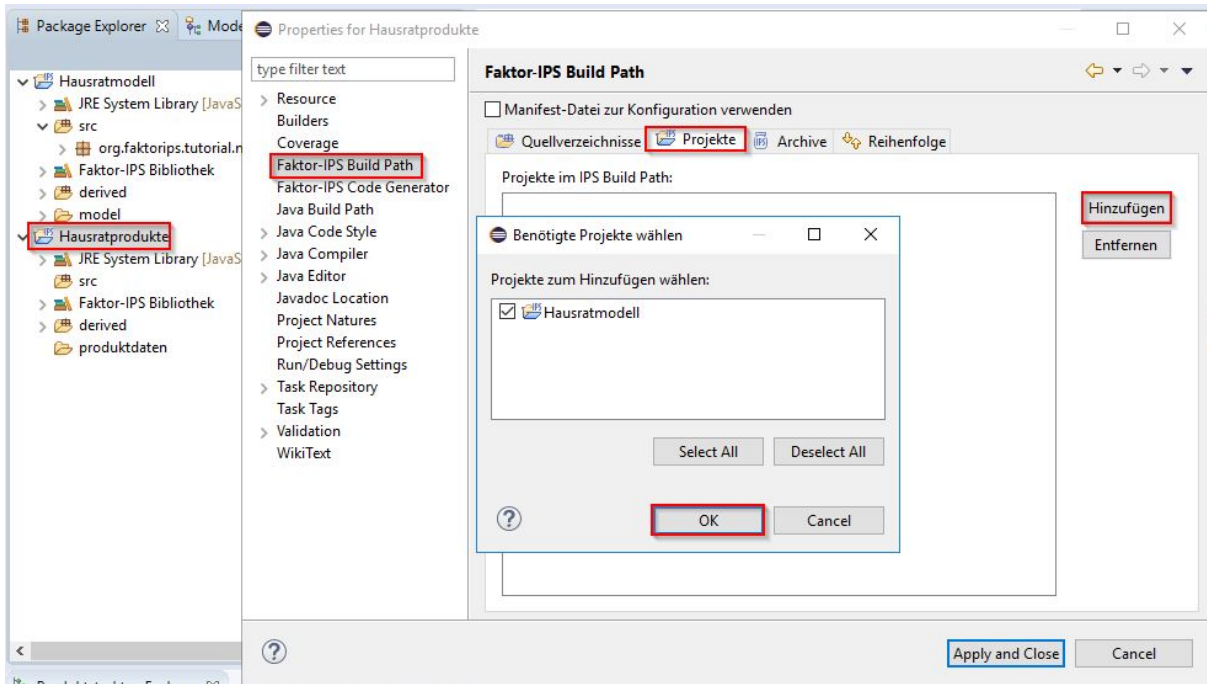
Package Explorer ☒ Mode

Hausratmodell
JRE System Library [JavaS
src
org.faktorips.tutorial.n
Faktor-IPS Bibliothek
derived
model
Hausratprodukte
JRE System Library [JavaS
src
Faktor-IPS Bibliothek
derived
produktdaten

Properties for Hausratprodukte

type filter text
Resource
Builders
Coverage
Faktor-IPS Build Path
Faktor-IPS Code Generator
Java Build Path
Java Code Style
Java Compiler
Java Editor
Javadoc Location
Project Natures
Project References
Run/Debug Settings
Task Repository
Task Tags
Validation
WikiText

Faktor-IPS Build Path

Manifest-Datei zur Konfiguration verwenden

Quellverzeichnisse | Projekte | Archive | Reihenfolge

Projekte im IPS Build Path:

Hinzufügen
Entfernen

Benötigte Projekte wählen

Projekte zum Hinzufügen wählen:

Hausratmodell

Select All
Deselect All

OK
Cancel

Apply and Close
Cancel